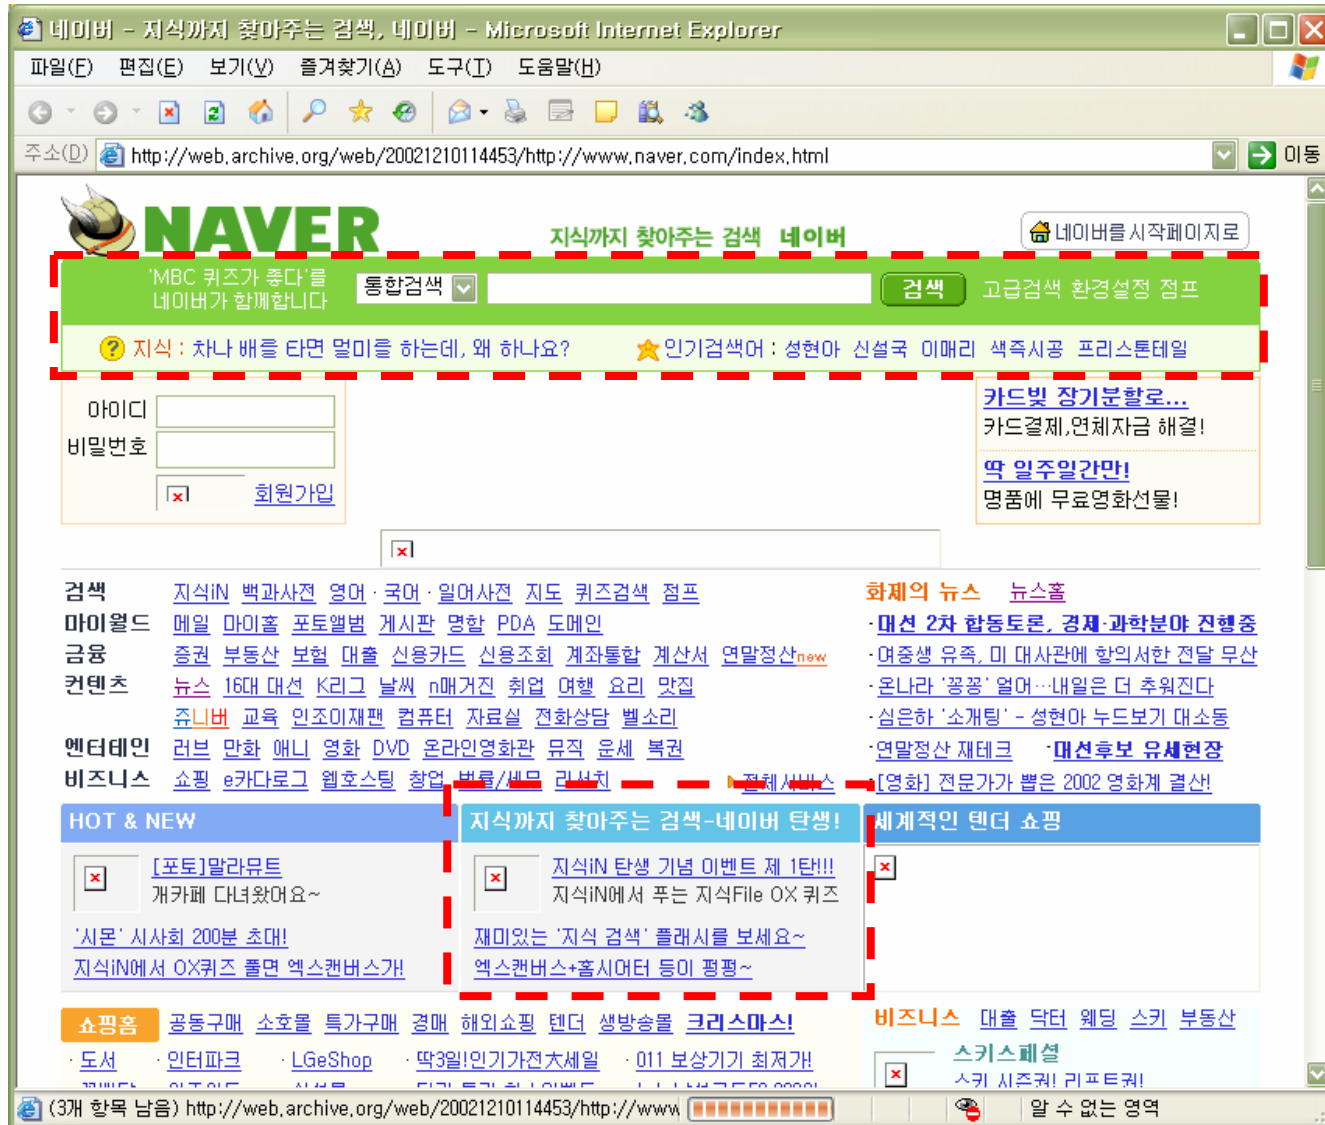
네이버 - 지식까지 찾아주는 검색, 네이버 - Microsoft Internet Explorer

파일(F) 편집(E) 보기(V) 즐겨찾기(A) 도구(T) 도움말(H)

주소(D) http://web.archive.org/web/20021210114453/http://www.naver.com/index.html 이동

NAVER 지식까지 찾아주는 검색 네이버

네이버를 시작페이지로

'MBC 퀴즈가 좋다'를 네이버가 함께합니다 통합검색 검색 고급검색 환경설정 점프

지식 : 차나 배를 타면 멀미를 하는데, 왜 하나요? 인기검색어 : 성현아 신설국 이매리 색즉시공 프리스톤테일

아이디
비밀번호
회원가입

카드빚 장기분할로...
카드결제,연체자금 해결!
딱 일주일간만!
명품에 무료영화선물!

검색 지식iN 백과사전 영어 · 국어 · 일어사전 지도 퀴즈검색 점프
마이월드 메일 마이홈 포토앨범 게시판 명함 PDA 도메인
금융 증권 부동산 보험 대출 신용카드 신용조회 계좌통합 계산서 연말정산new
컨텐츠 뉴스 16대 대선 K리그 날씨 n매거진 취업 여행 요리 맛집
쥬니버 교육 인조이재팬 컴퓨터 자료실 전화상담 벨소리
엔터테인 러브 만화 애니 영화 DVD 온라인영화관 뮤직 운세 복권
비즈니스 쇼핑 e카다로그 웹호스팅 창업 법률/세무 리서치 전체서비스

화제의 뉴스 뉴스홈
·대선 2차 합동토론, 경제·과학분야 진행중
·여중생 유족, 미 대사관에 항의서한 전달 무산
·온나라 '꽁꽁' 얼어…내일은 더 추워진다
·심은하 '소개팅' - 성현아 누드보기 대소동
·연말정산 재테크 ·대선후보 유세현장
·[영화] 전문가가 뽑은 2002 영화계 결산!

HOT & NEW
[포토]말라뮤트
개카페 다녀왔어요~
'시몬' 시사회 200분 초대!
지식iN에서 OX퀴즈 풀면 엑스캔버스가!

지식까지 찾아주는 검색-네이버 탄생!
지식iN 탄생 기념 이벤트 제 1탄!!!
지식iN에서 푸는 지식File OX 퀴즈
재미있는 '지식 검색' 플래시를 보세요~
엑스캔버스+홈시어터 등이 펑펑~

세계적인 텐더 쇼핑

쇼핑홈 공동구매 쇼호몰 특가구매 경매 해외쇼핑 텐더 생방송몰 크리스마스!
·도서 ·인터파크 ·LGeShop ·딱3일!인기가전大세일 ·011 보상기기 최저가!

비즈니스 대출 닥터 웨딩 스키 부동산
스키스페셜
스키 시즌권! 리프트권!

(3개 항목 남음) http://web.archive.org/web/20021210114453/http://www 알 수 없는 영역